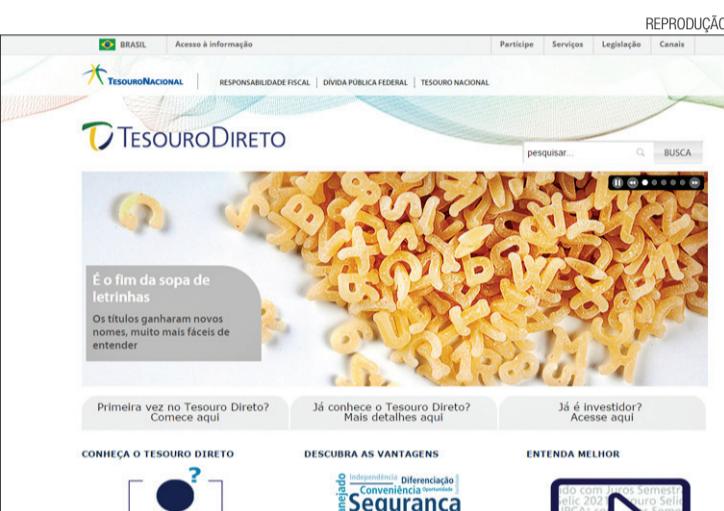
REPRODUÇÃO

BRASIL | Acesso à informação | Participe | Serviços | Legislação | Canais

TesouroNacional | RESPONSABILIDADE FISCAL | DÍVIDA PÚBLICA FEDERAL | TESOURO NACIONAL

TesouroDireto

pesquisar... BUSCA

É o fim da sopa de letrinhas

Os títulos ganharam novos nomes, muito mais fáceis de entender

Primeira vez no Tesouro Direto? Comece aqui

Já conhece o Tesouro Direto? Mais detalhes aqui

Já é investidor? Acesse aqui

CONHEÇA O TESOURO DIRETO

DESCUBRA AS VANTAGENS

ENTENDA MELHOR

Independência Diferenciação Conveniência Oportunidade Segurança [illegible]nejado

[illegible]do com Juros Semestr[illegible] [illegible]elic 202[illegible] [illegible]ouro Seli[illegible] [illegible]IPCA) com Ju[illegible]